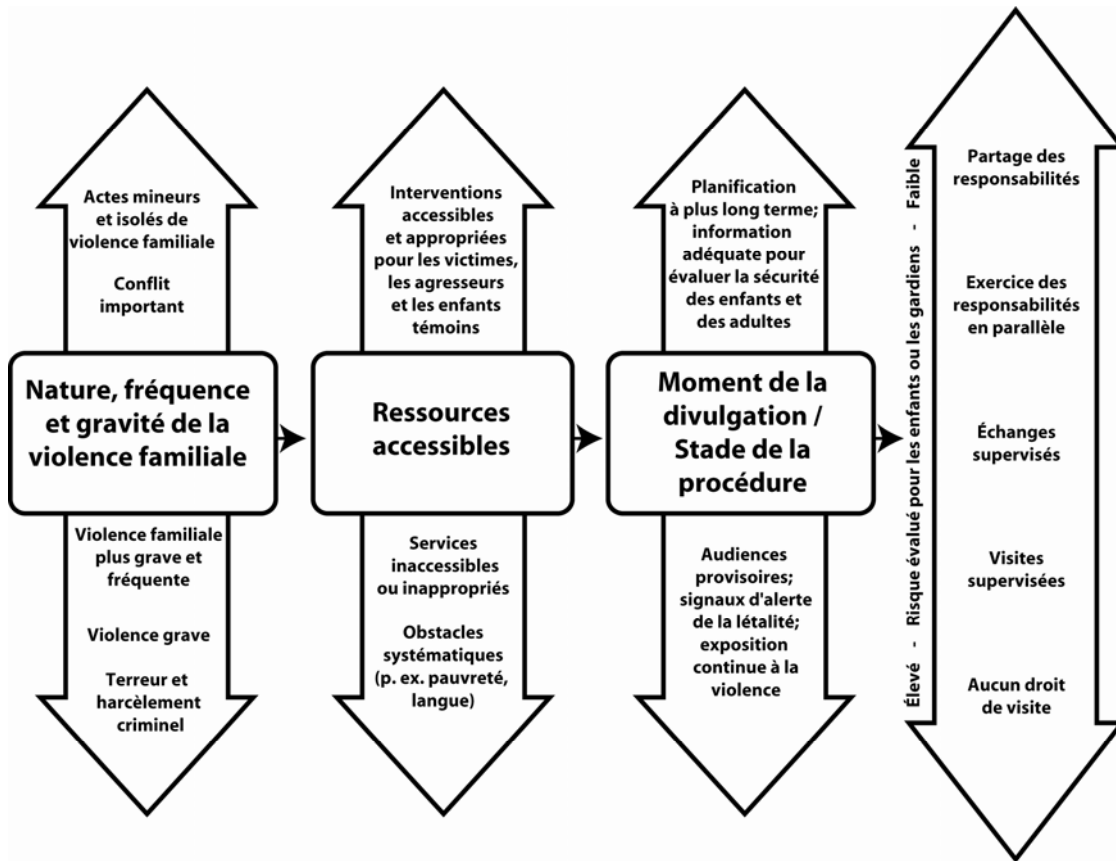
Actes mineurs et isolés de violence familiale

Conflit important

Nature, fréquence et gravité de la violence familiale

Violence familiale plus grave et fréquente

Violence grave

Terreur et harcèlement criminel

Interventions accessibles et appropriées pour les victimes, les agresseurs et les enfants témoins

Ressources accessibles

Services inaccessibles ou inappropriés

Obstacles systématiques (p. ex. pauvreté, langue)

Planification à plus long terme; information adéquate pour évaluer la sécurité des enfants et des adultes

Moment de la divulgation / Stade de la procédure

Audiences provisoires; signaux d'alerte de la létalité; exposition continue à la violence

Élevé - Risque évalué pour les enfants ou les gardiens - Faible

Partage des responsabilités

Exercice des responsabilités en parallèle

Échanges supervisés

Visites supervisées

Aucun droit de visite